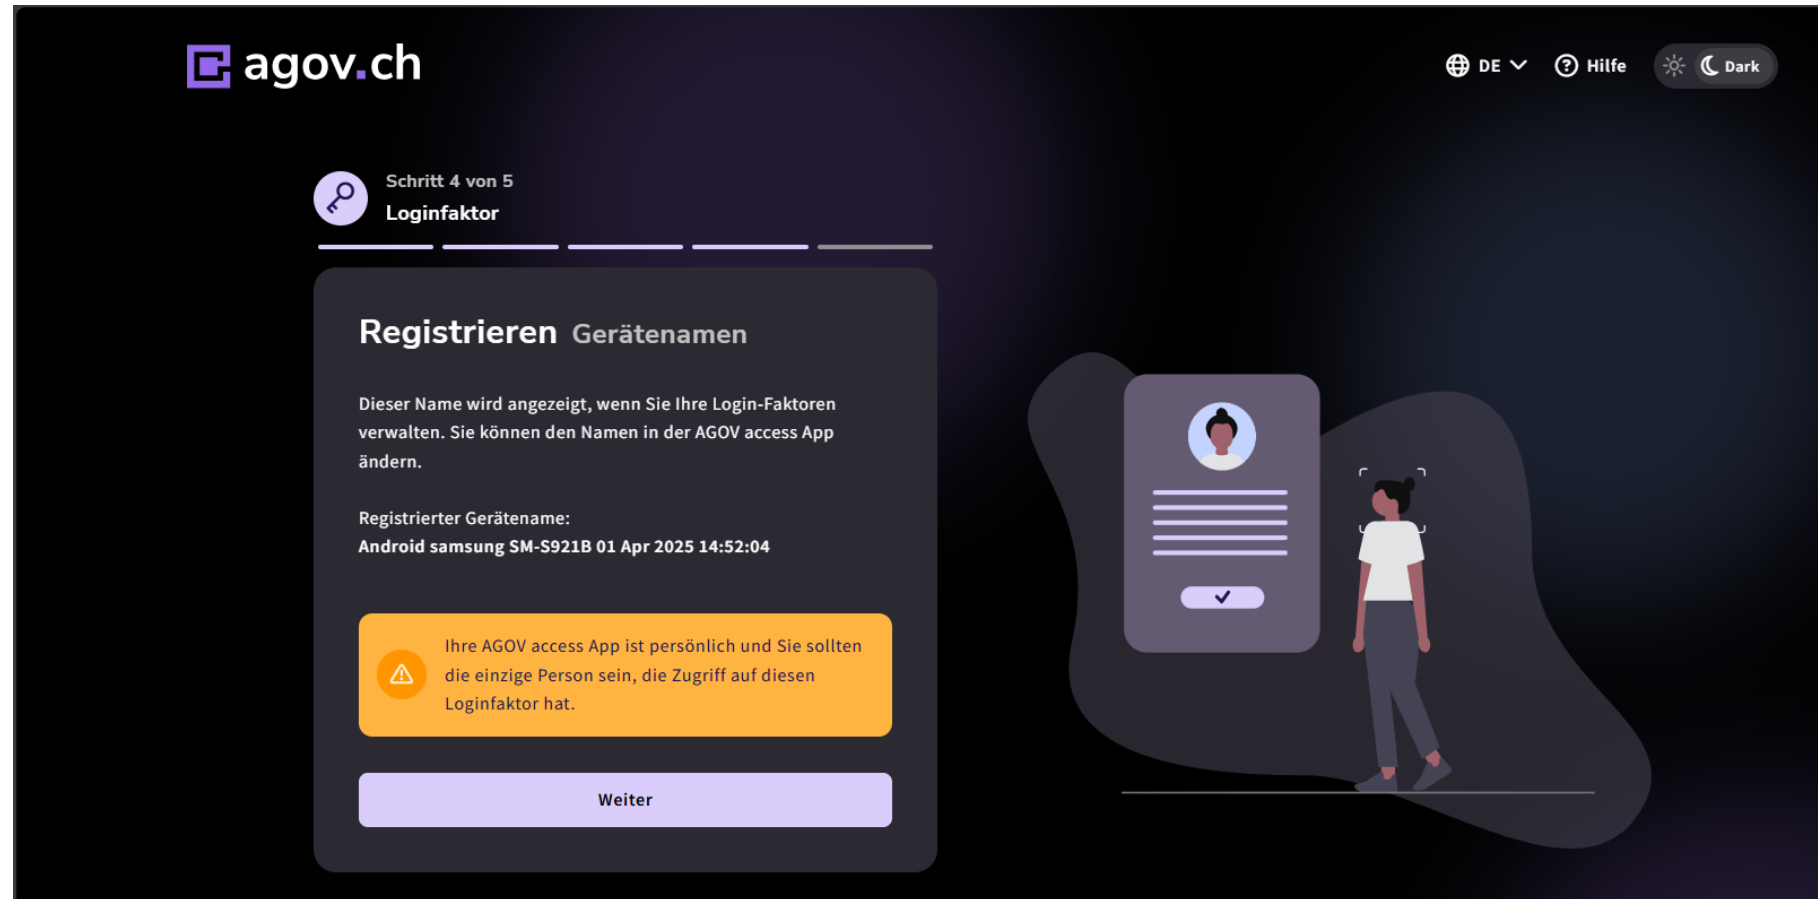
agov.ch

DE Hilfe Dark

Schritt 4 von 5
Loginfaktor

Registrieren Gerätenamen

Dieser Name wird angezeigt, wenn Sie Ihre Login-Faktoren verwalten. Sie können den Namen in der AGOV access App ändern.

Registrierter Gerätename:
Android samsung SM-S921B 01 Apr 2025 14:52:04

Ihre AGOV access App ist persönlich und Sie sollten die einzige Person sein, die Zugriff auf diesen Loginfaktor hat.

Weiter